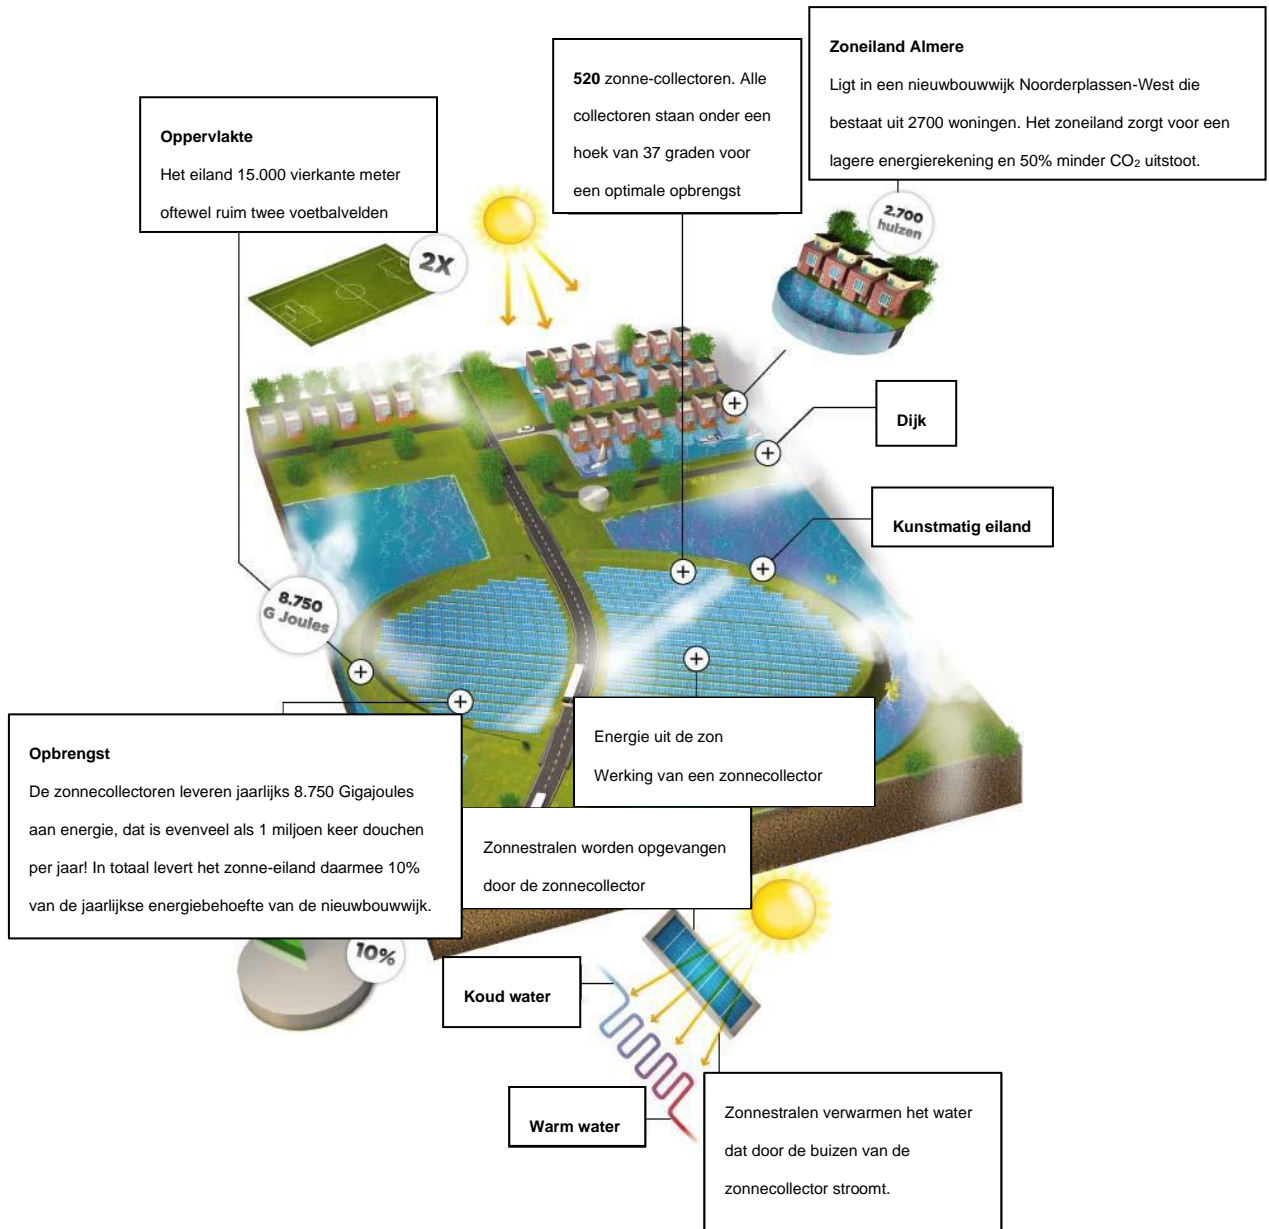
**Zoneiland Almere**

Ligt in een nieuwbouwwijk Noorderplassen-West die bestaat uit 2700 woningen. Het zoneiland zorgt voor een lagere energierekening en 50% minder $CO_2$ uitstoot.

**520** zonne-collectoren. Alle collectoren staan onder een hoek van 37 graden voor een optimale opbrengst

**Oppervlakte**

Het eiland 15.000 vierkante meter oftewel ruim twee voetbalvelden

2X

2.700 huizen

**Dijk**

**Kunstmatig eiland**

8.750 G Joules

**Opbrengst**

De zonnecollectoren leveren jaarlijks 8.750 Gigajoules aan energie, dat is evenveel als 1 miljoen keer douchen per jaar! In totaal levert het zonne-eiland daarmee 10% van de jaarlijkse energiebehoefte van de nieuwbouwwijk.

Energie uit de zon

Werking van een zonnecollector

Zonnestralen worden opgevangen door de zonnecollector

10%

**Koud water**

**Warm water**

Zonnestralen verwarmen het water dat door de buizen van de zonnecollector stroomt.